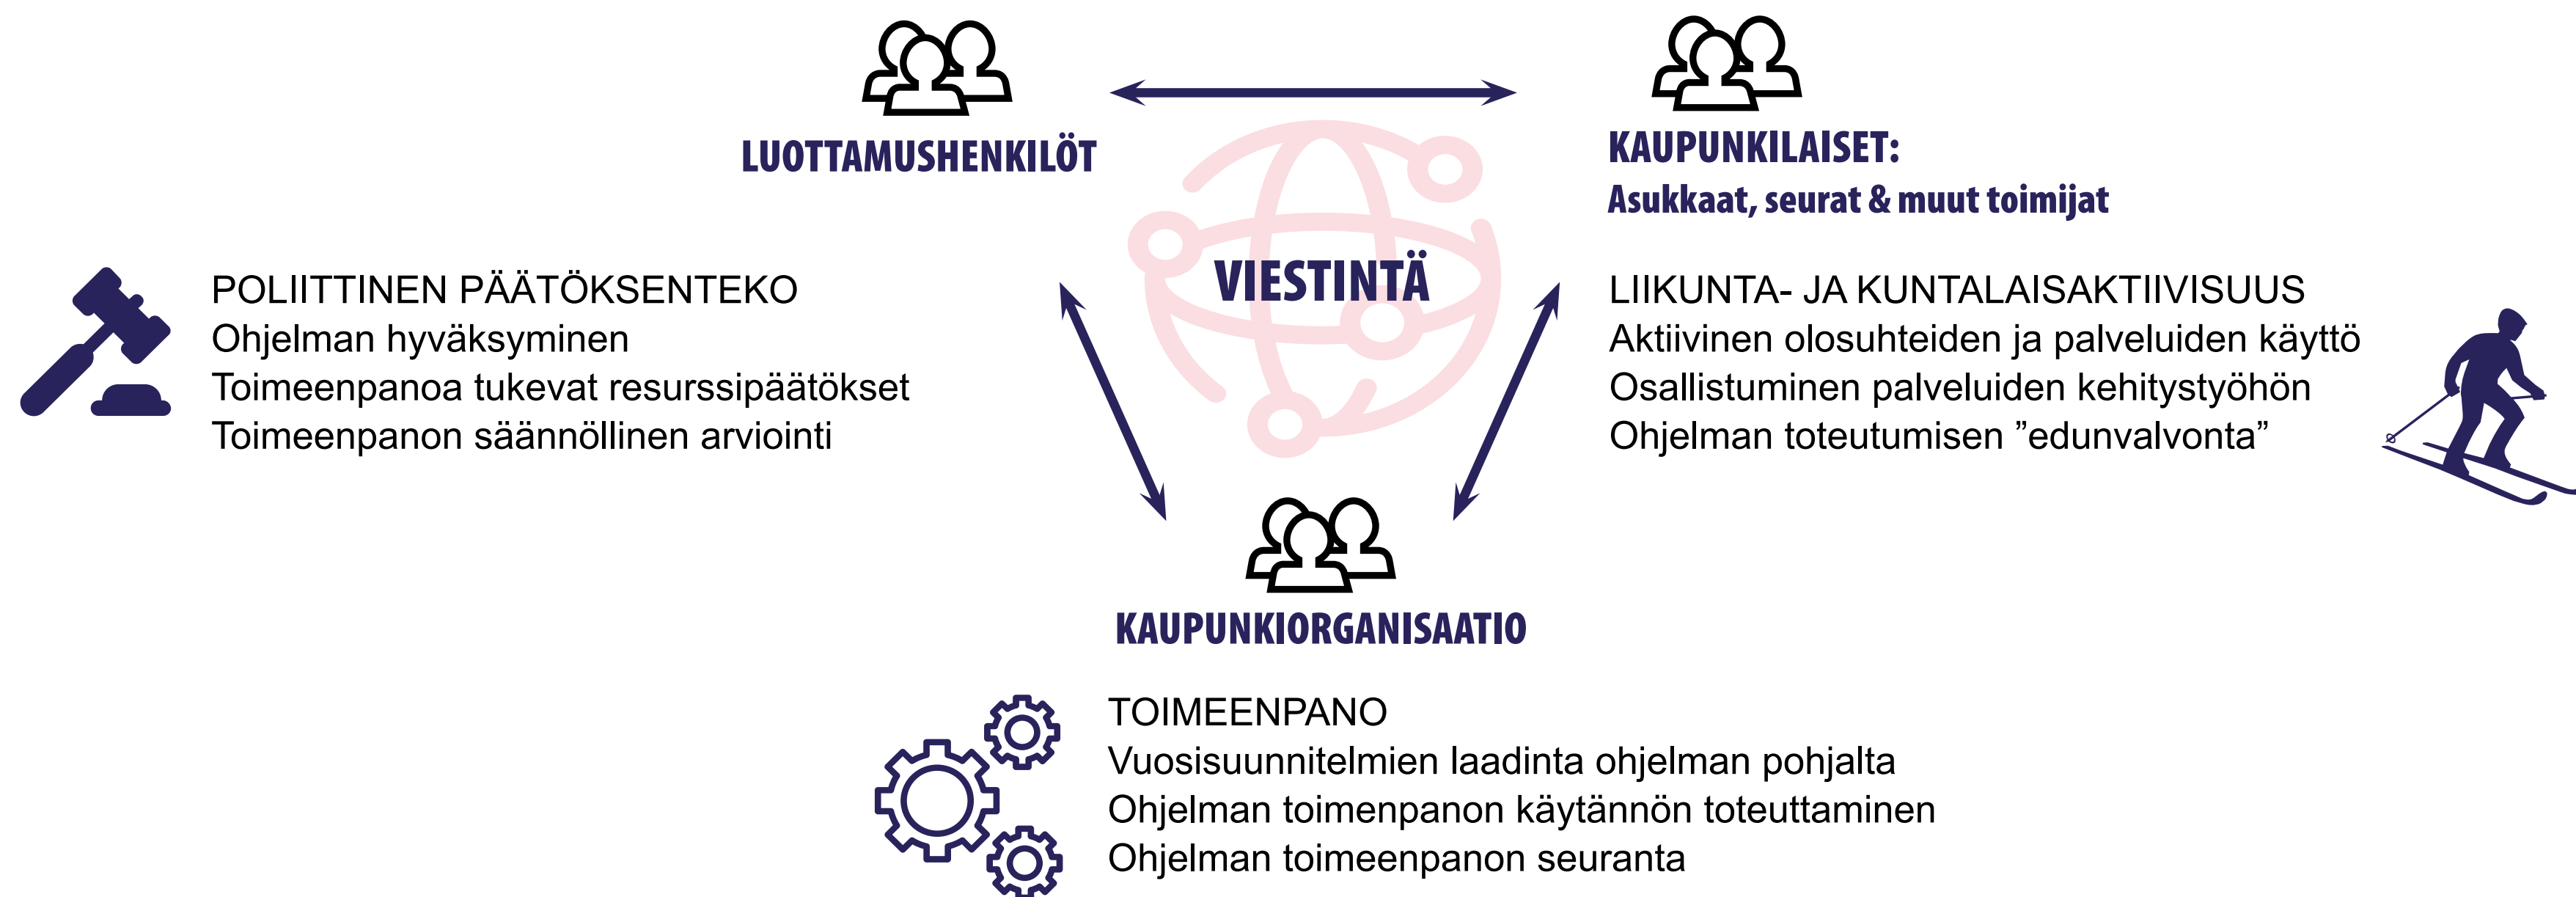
LUOTTAMUSHENKILÖT

KAUPUNKILAISET:
Asukkaat, seurat & muut toimijat

VIESTINTÄ

POLIITTINEN PÄÄTÖKSENTEKO
Ohjelman hyväksyminen
Toimeenpanoa tukevat resurssipäätökset
Toimeenpanon säännöllinen arviointi

LIIKUNTA- JA KUNTALAISAKTIIVISUUS
Aktiivinen olosuhteiden ja palveluiden käyttö
Osallistuminen palveluiden kehitystyöhön
Ohjelman toteutumisen ”edunvalvonta”

KAUPUNKIORGANISAATIO

TOIMEENPANO
Vuosisuunnitelmien laadinta ohjelman pohjalta
Ohjelman toimenpanon käytännön toteuttaminen
Ohjelman toimeenpanon seuranta